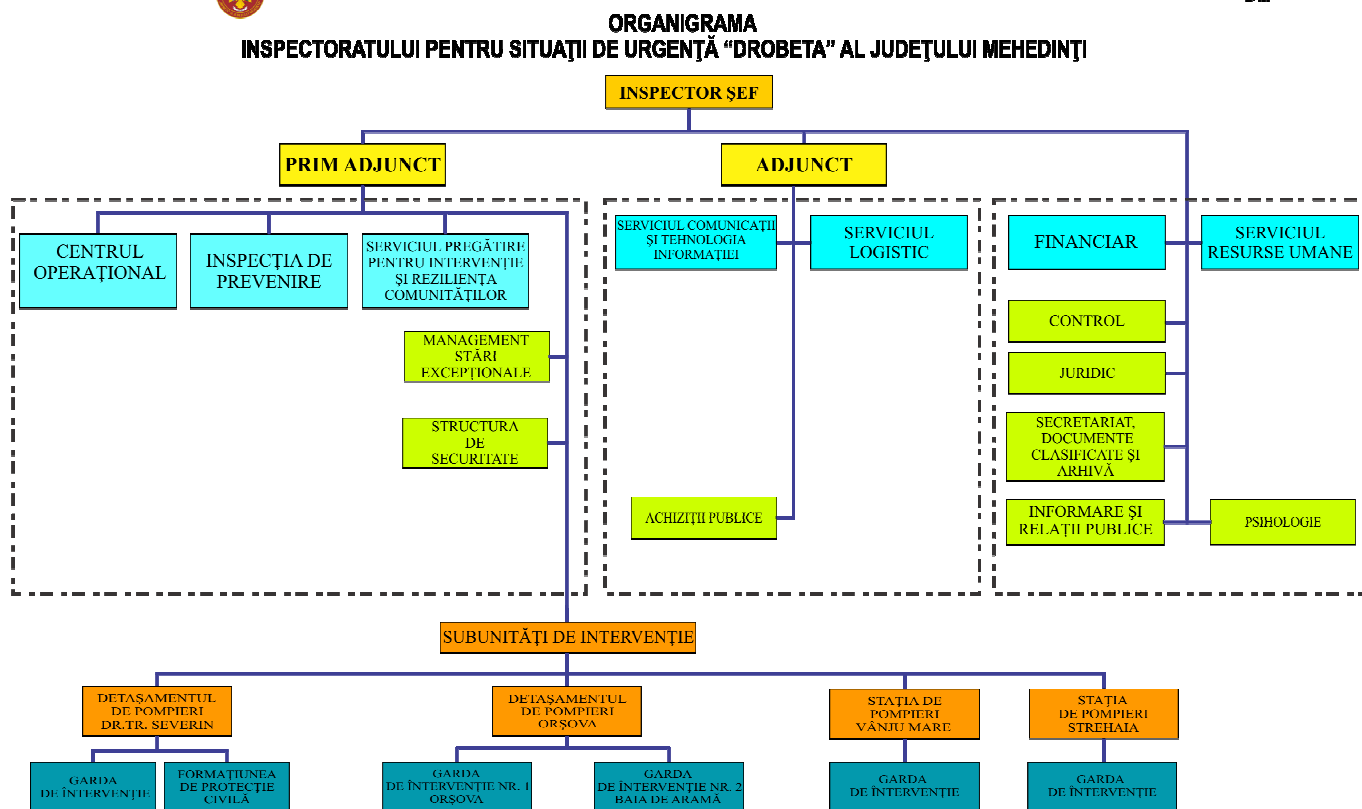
ORGANIGRAMA
INSPECTORATULUI PENTRU SITUAŢII DE URGENŢĂ "DROBETA" AL JUDEŢULUI MEHEDINŢI

INSPECTOR ŞEF

PRIM ADJUNCT

ADJUNCT

CENTRUL OPERAŢIONAL

INSPECŢIA DE PREVENIRE

SERVICIUL PREGĂTIRE PENTRU INTERVENŢIE ŞI REZILIENŢA COMUNITĂŢILOR

MANAGEMENT STĂRI EXCEPŢIONALE

STRUCTURA DE SECURITATE

SERVICIUL COMUNICAŢII ŞI TEHNOLOGIA INFORMAŢIEI

SERVICIUL LOGISTIC

ACHIZIŢII PUBLICE

FINANCIAR

SERVICIUL RESURSE UMANE

CONTROL

JURIDIC

SECRETARIAT, DOCUMENTE CLASIFICATE ŞI ARHIVĂ

INFORMARE ŞI RELAŢII PUBLICE

PSIHOLOGIE

SUBUNITĂŢI DE INTERVENŢIE

DETAŞAMENTUL DE POMPIERI DR.TR. SEVERIN

DETAŞAMENTUL DE POMPIERI ORŞOVA

STAŢIA DE POMPIERI VÂNJU MARE

STAŢIA DE POMPIERI STREHAIA

GARDA DE INTERVENŢIE

FORMAŢIUNEA DE PROTECŢIE CIVILĂ

GARDA DE INTERVENŢIE NR. 1 ORŞOVA

GARDA DE INTERVENŢIE NR. 2 BAIA DE ARAMĂ

GARDA DE INTERVENŢIE

GARDA DE INTERVENŢIE